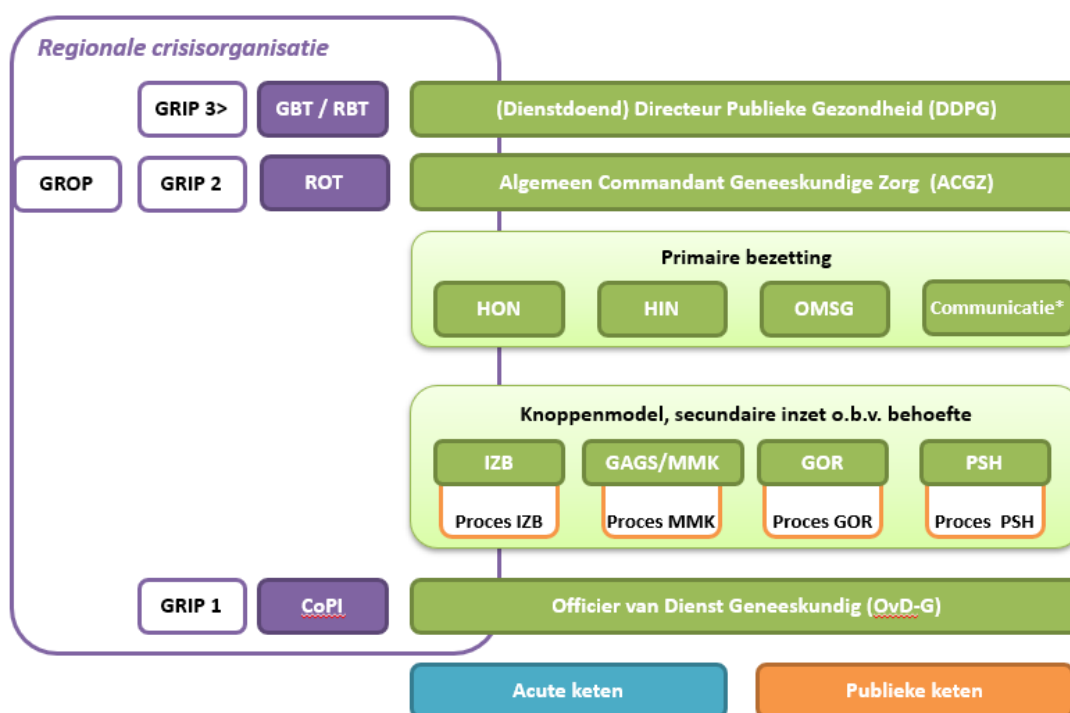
Regionale crisisorganisatie

GRIP 3>
GBT / RBT
(Dienstdoend) Directeur Publieke Gezondheid (DDPG)

GROP
GRIP 2
ROT
Algemeen Commandant Geneeskundige Zorg (ACGZ)

Primaire bezetting
HON
HIN
OMSG
Communicatie*

Knoppenmodel, secundaire inzet o.b.v. behoefte
IZB
Proces IZB
GAGS/MMK
Proces MMK
GOR
Proces GOR
PSH
Proces PSH

GRIP 1
CoPI
Officier van Dienst Geneeskundig (OvD-G)

Acute keten
Publieke keten